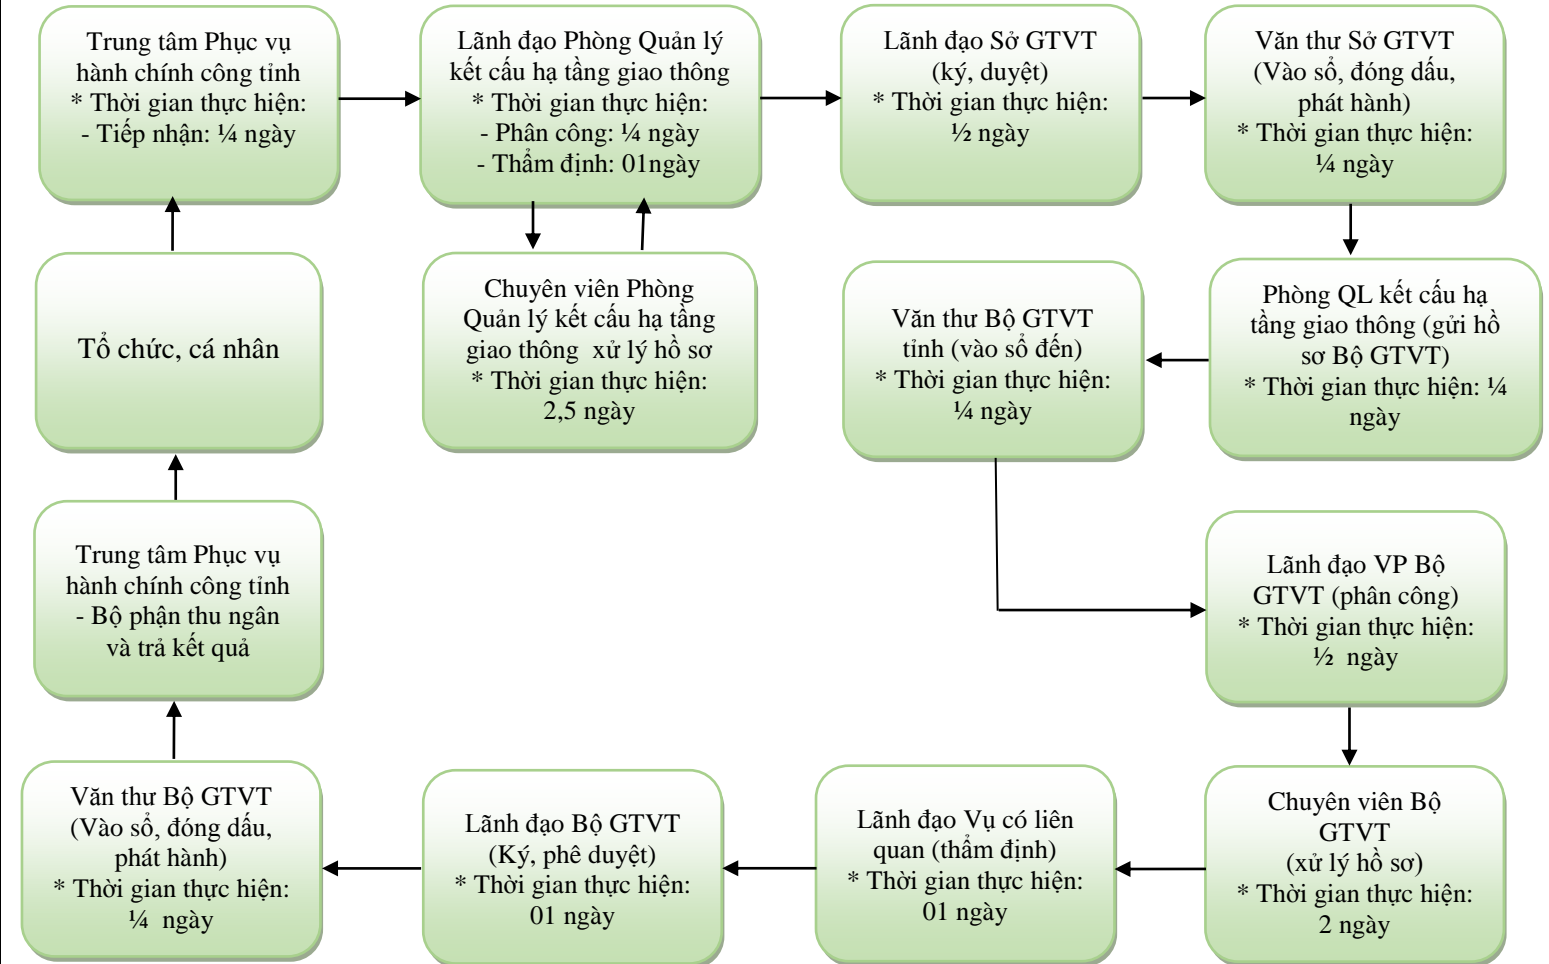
Trung tâm Phục vụ hành chính công tỉnh
* Thời gian thực hiện:
- Tiếp nhận: ¼ ngày

Lãnh đạo Phòng Quản lý kết cấu hạ tầng giao thông
* Thời gian thực hiện:
- Phân công: ¼ ngày
- Thẩm định: 01ngày

Lãnh đạo Sở GTVT (ký, duyệt)
* Thời gian thực hiện:
½ ngày

Văn thư Sở GTVT (Vào sổ, đóng dấu, phát hành)
* Thời gian thực hiện:
¼ ngày

Tổ chức, cá nhân

Chuyên viên Phòng Quản lý kết cấu hạ tầng giao thông xử lý hồ sơ
* Thời gian thực hiện:
2,5 ngày

Văn thư Bộ GTVT tỉnh (vào sổ đến)
* Thời gian thực hiện:
¼ ngày

Phòng QL kết cấu hạ tầng giao thông (gửi hồ sơ Bộ GTVT)
* Thời gian thực hiện: ¼ ngày

Trung tâm Phục vụ hành chính công tỉnh
- Bộ phận thu ngân và trả kết quả

Lãnh đạo VP Bộ GTVT (phân công)
* Thời gian thực hiện:
½ ngày

Văn thư Bộ GTVT (Vào sổ, đóng dấu, phát hành)
* Thời gian thực hiện:
¼ ngày

Lãnh đạo Bộ GTVT (Ký, phê duyệt)
* Thời gian thực hiện:
01 ngày

Lãnh đạo Vụ có liên quan (thẩm định)
* Thời gian thực hiện:
01 ngày

Chuyên viên Bộ GTVT
(xử lý hồ sơ)
* Thời gian thực hiện:
2 ngày